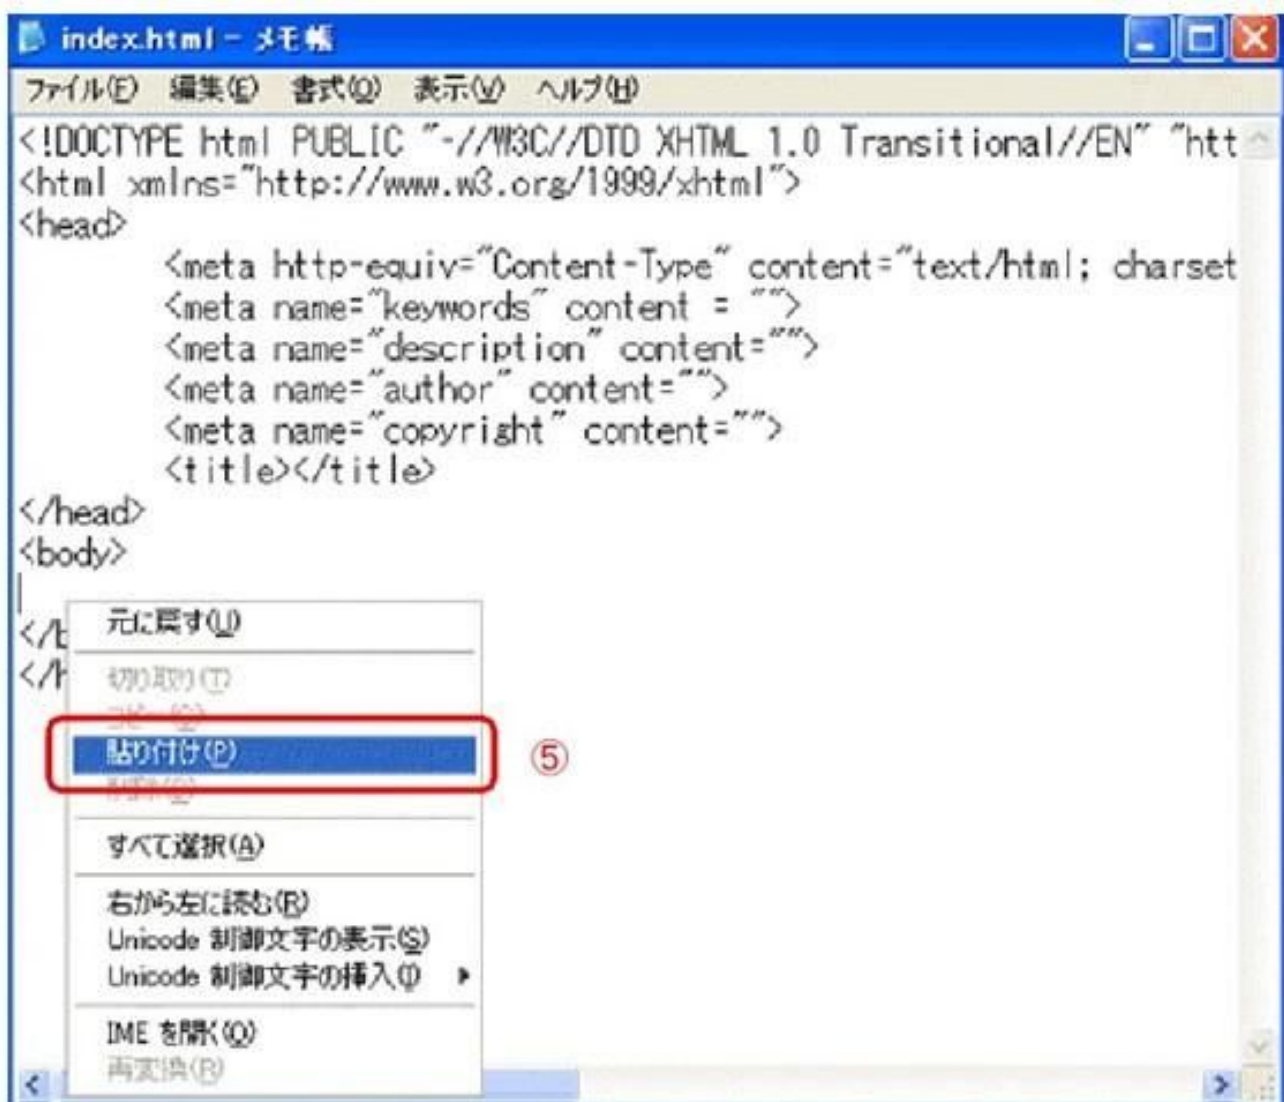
index.html - メモ帳

ファイル(F) 編集(E) 書式(O) 表示(V) ヘルプ(H)

<!DOCTYPE html PUBLIC "-//W3C//DTD XHTML 1.0 Transitional//EN" "htt
<html xmlns="http://www.w3.org/1999/xhtml">
<head>
<meta http-equiv="Content-Type" content="text/html; charset
<meta name="keywords" content = "">
<meta name="description" content="">
<meta name="author" content="">
<meta name="copyright" content="">
<title></title>
</head>
<body>

</b
</h

元に戻す(U)
切り取り(T)
コピー(C)
貼り付け(P)
削除(D)
すべて選択(A)
右から左に読む(R)
Unicode 制御文字の表示(S)
Unicode 制御文字の挿入(I)
IME を開く(O)
再変換(R)

⑤